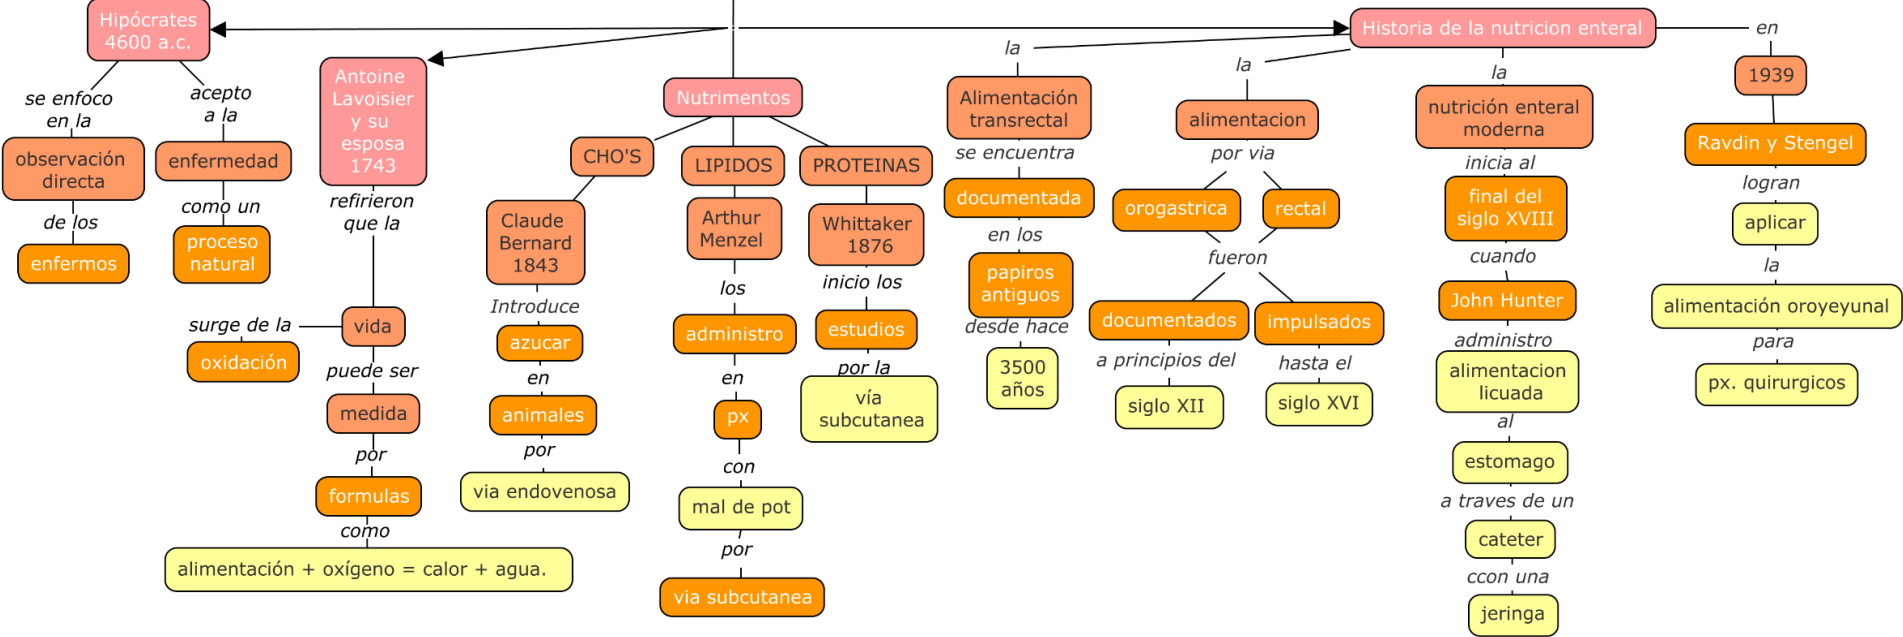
Hipócrates 4600 a.c.

se enfoco en la

observación directa

de los

enfermos

acepto a la

enfermedad

como un

proceso natural

Antoine Lavoisier y su esposa 1743

refirieron que la

vida

surge de la

oxidación

puede ser

medida

por

formulas

como

alimentación + oxígeno = calor + agua.

Nutrimentos

CHO'S

Claude Bernard 1843

Introduce

azucar

en

animales

por

via endovenosa

LIPIDOS

Arthur Menzel

los

administro

en

px

con

mal de pot

por

via subcutanea

PROTEINAS

Whittaker 1876

inicio los

estudios

por la

vía subcutanea

Historia de la nutricion enteral

la

Alimentación transrectal

se encuentra

documentada

en los

papiros antiguos

desde hace

3500 años

la

alimentacion

por via

orogastrica

rectal

fueron

documentados

a principios del

siglo XII

impulsados

hasta el

siglo XVI

la

nutrición enteral moderna

inicia al

final del siglo XVIII

cuando

John Hunter

administro

alimentacion licuada

al

estomago

a traves de un

cateter

ccon una

jeringa

en

1939

Ravdin y Stengel

logran

aplicar

la

alimentación oroyeyunal

para

px. quirurgicos